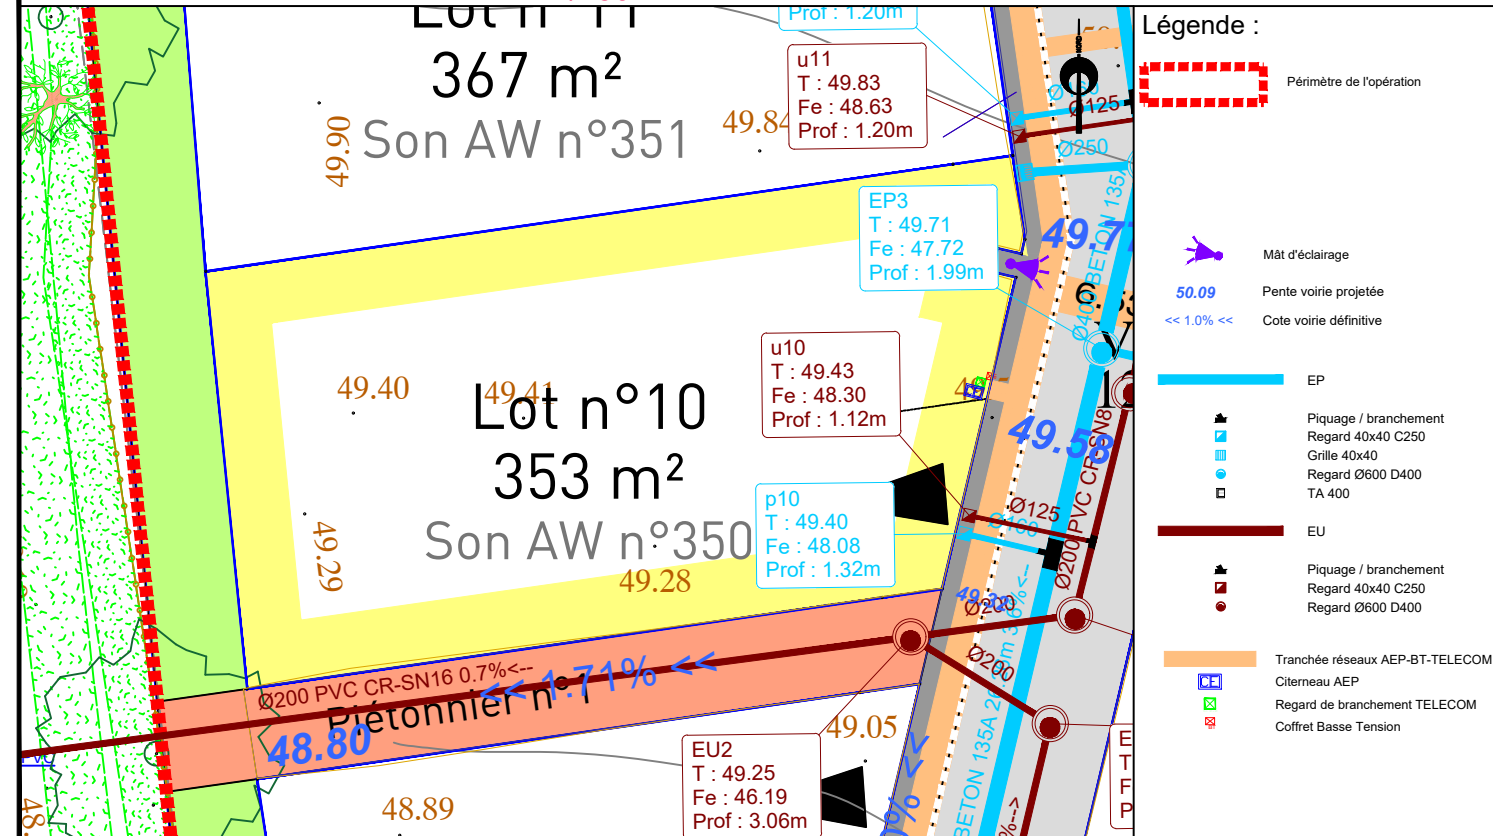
Lot n°11
367 m²
Son AW n°351
49.90
49.84
Prof : 1.20m
u11
T : 49.83
Fe : 48.63
Prof : 1.20m
Ø125
Ø250
EP3
T : 49.71
Fe : 47.72
Prof : 1.99m
49.77
BETON 135A
u10
T : 49.43
Fe : 48.30
Prof : 1.12m
49.40
49.41
Lot n°10
353 m²
Son AW n°350
49.29
49.28
49.58
PVC CR8
p10
T : 49.40
Fe : 48.08
Prof : 1.32m
Ø125
Ø160
Ø200
Ø200
Ø200
Ø200 PVC CR-SN16 0.7%<--
<< 1.71% <<
Piétonnier n°1
48.80
49.05
EU2
T : 49.25
Fe : 46.19
Prof : 3.06m
48.89
BETON 135A
48

Légende :
Périmètre de l'opération
Mât d'éclairage
50.09 Pente voirie projetée
<< 1.0% << Cote voirie définitive
EP
Piquage / branchement
Regard 40x40 C250
Grille 40x40
Regard Ø600 D400
TA 400
EU
Piquage / branchement
Regard 40x40 C250
Regard Ø600 D400
Tranchée réseaux AEP-BT-TELECOM
CE Citerneau AEP
Regard de branchement TELECOM
Coffret Basse Tension